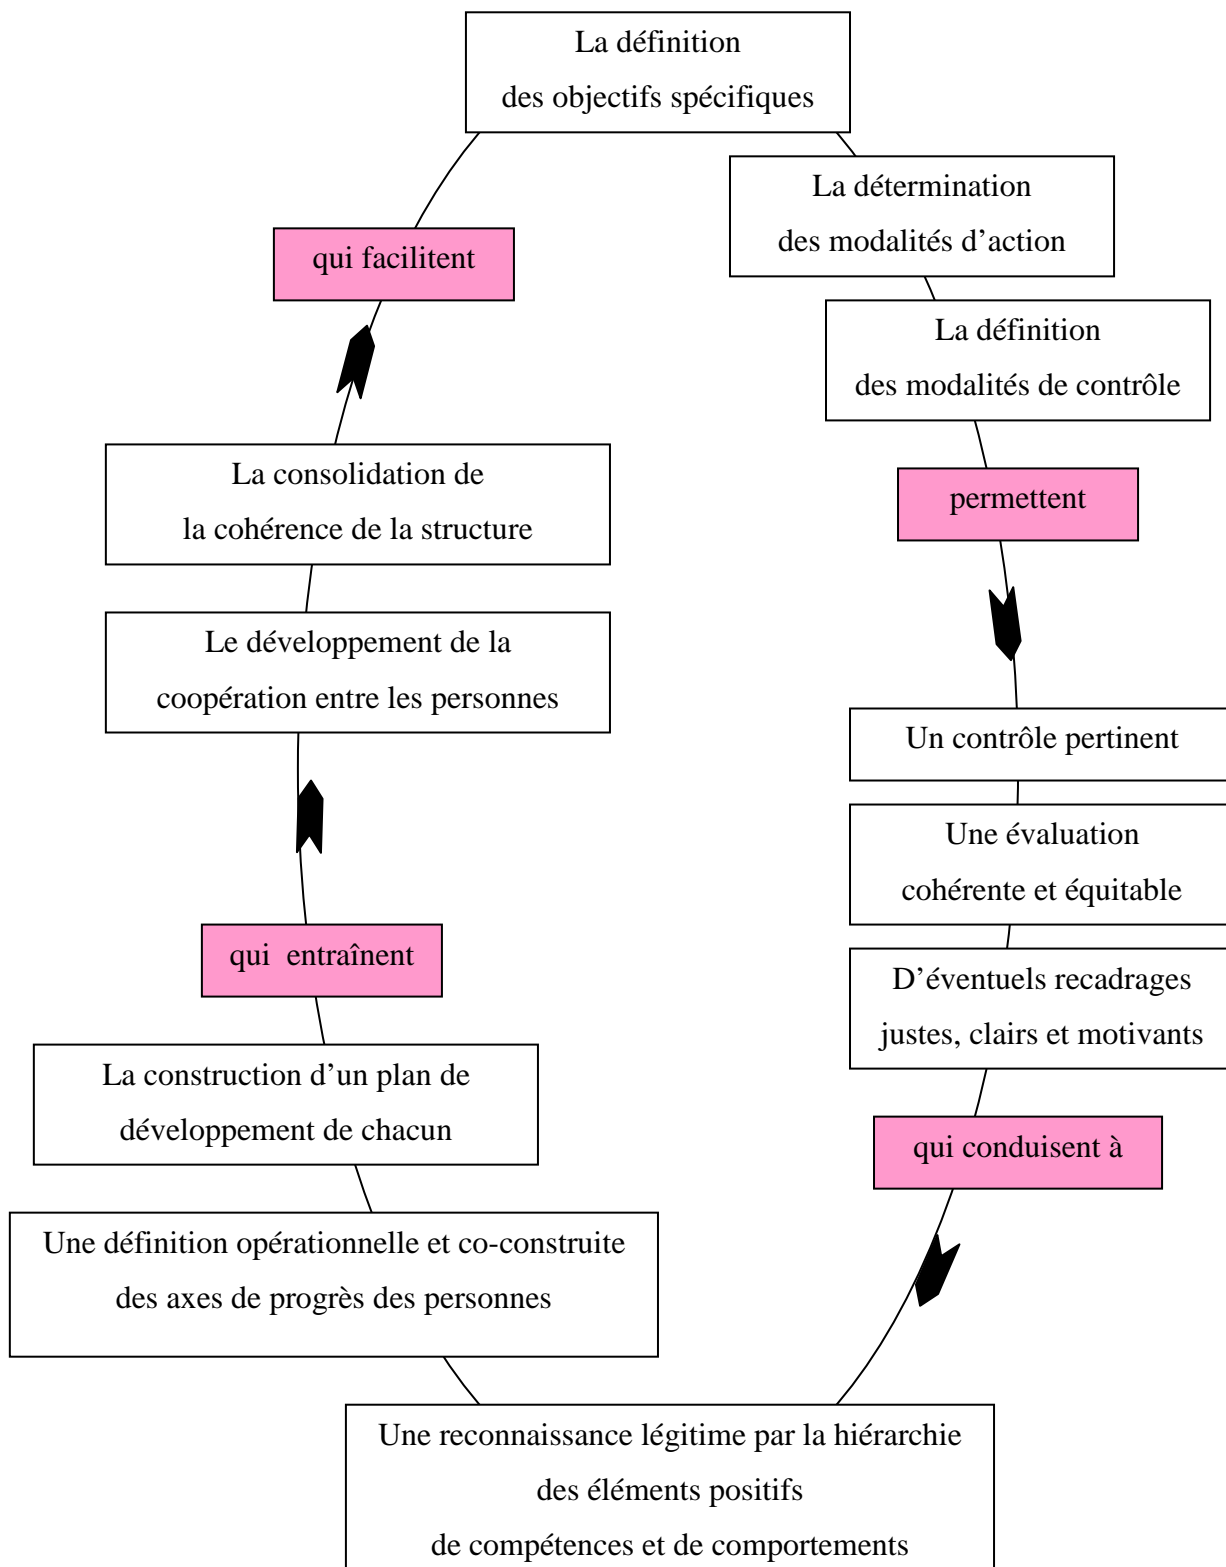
La définition
des objectifs spécifiques

La détermination
des modalités d’action

La définition
des modalités de contrôle

permettent

Un contrôle pertinent

Une évaluation
cohérente et équitable

D’éventuels recadrages
justes, clairs et motivants

qui conduisent à

Une reconnaissance légitime par la hiérarchie
des éléments positifs
de compétences et de comportements

Une définition opérationnelle et co-construite
des axes de progrès des personnes

La construction d’un plan de
développement de chacun

qui entraînent

Le développement de la
coopération entre les personnes

La consolidation de
la cohérence de la structure

qui facilitent